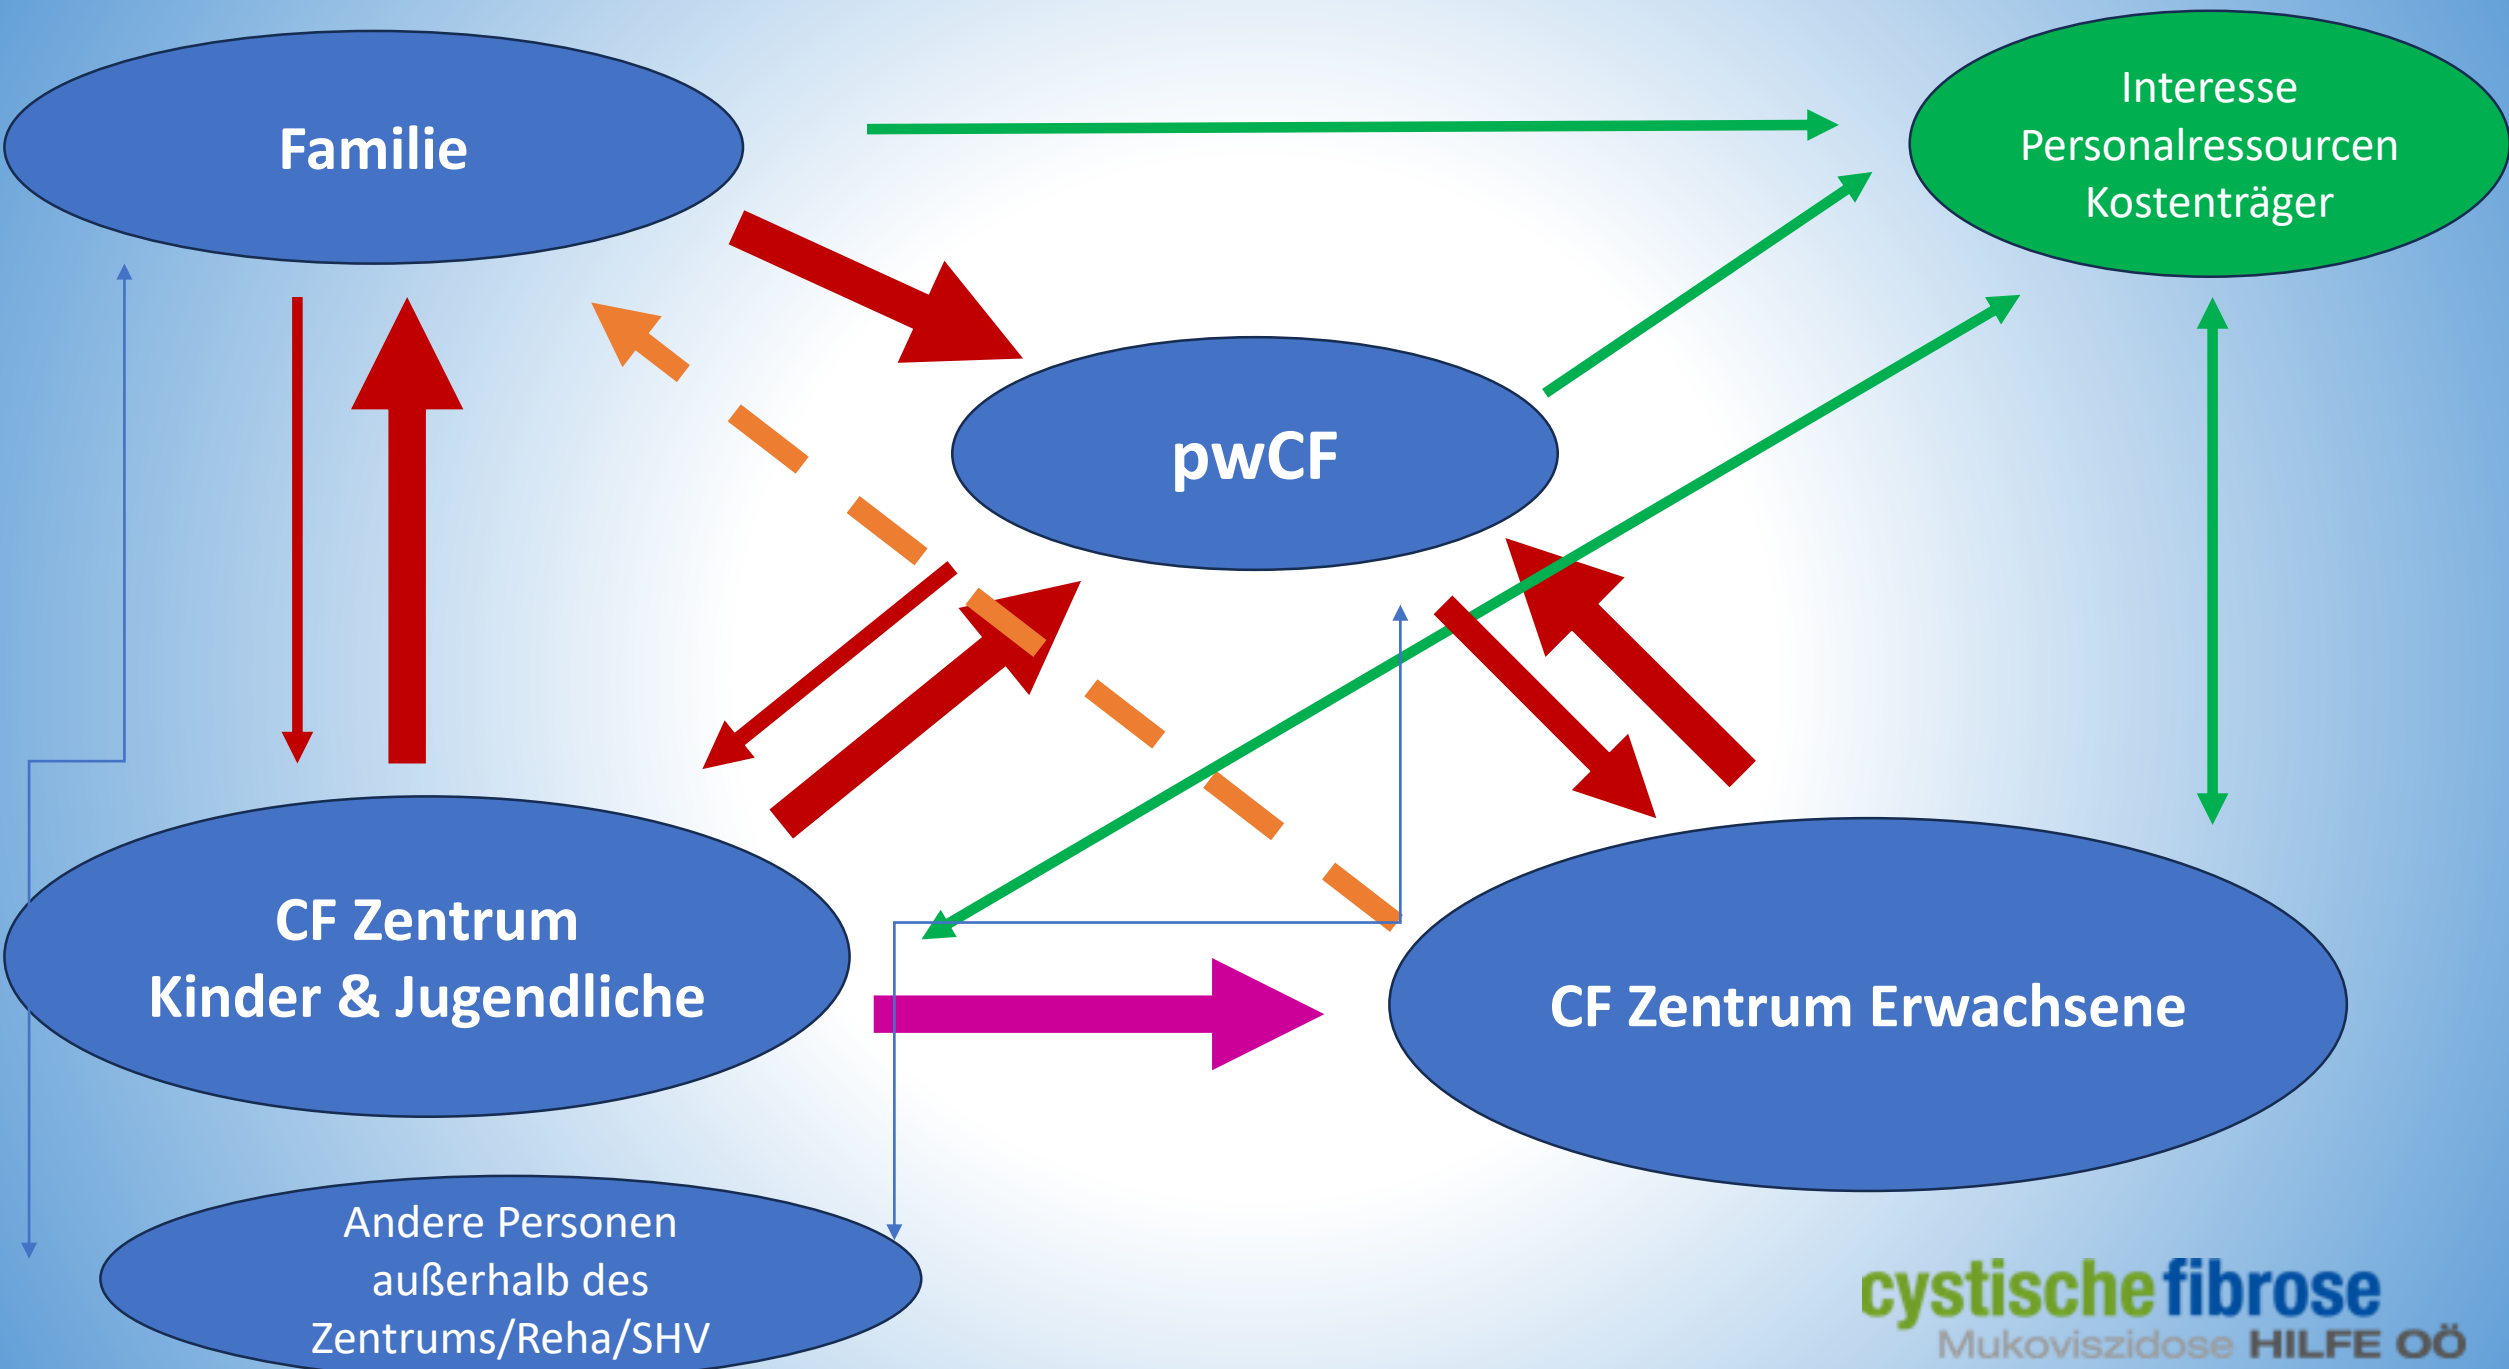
Familie

Interesse
Personalressourcen
Kostenträger

pwCF

CF Zentrum
Kinder & Jugendliche

CF Zentrum Erwachsene

Andere Personen
außerhalb des
Zentrums/Reha/SHV

cystischefibrose
Mukoviszidose HILFE OÖ